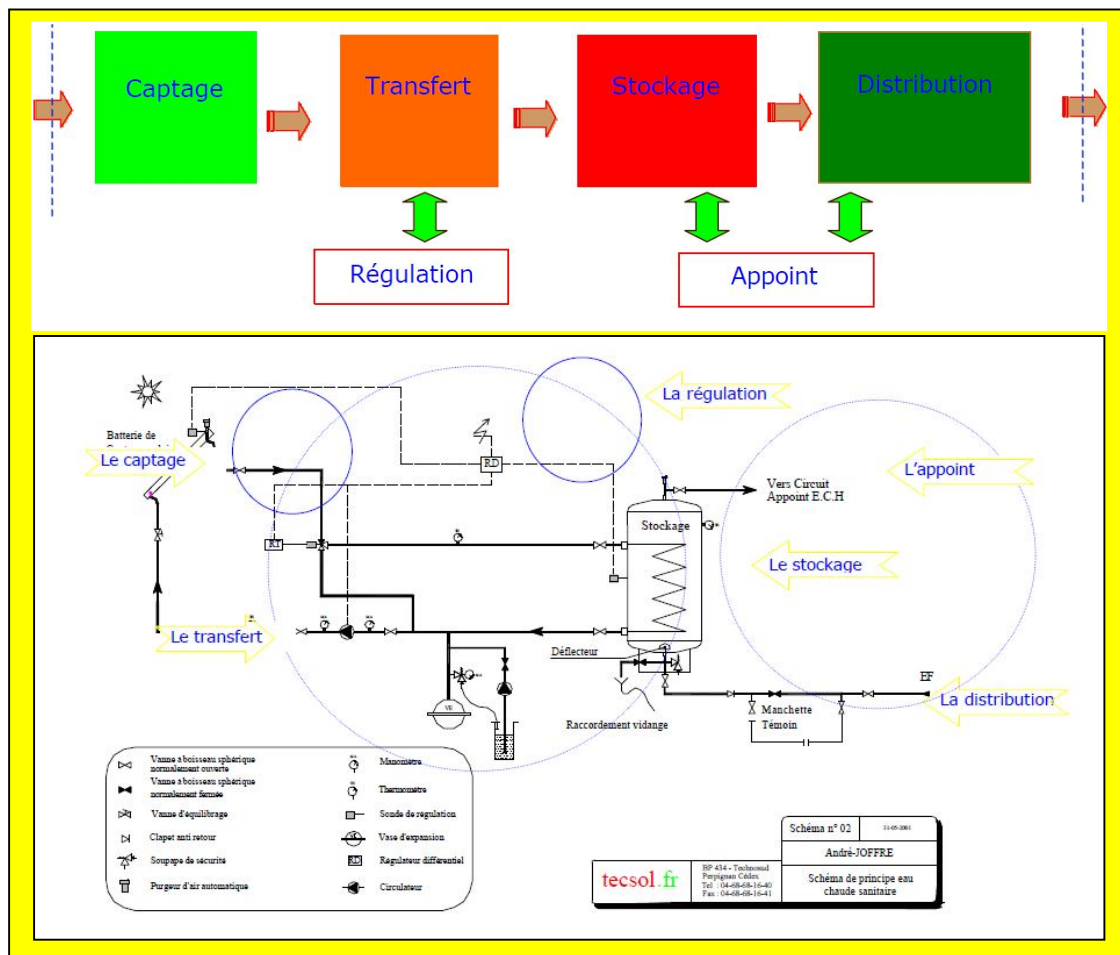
Captage

Transfert

Stockage

Distribution

Régulation

Appoint

La régulation

Batterie de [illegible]

Le captage

RD

Vers Circuit Appoint E.C.H

L'appoint

Stockage

RD

Le stockage

Le transfert

Déflecteur

VE

Raccordement vidange

Manchette Témoin

EF

La distribution

Vanne à boisseau sphérique normalement ouverte

Vanne à boisseau sphérique normalement fermée

Vanne d'équilibrage

Clapet anti retour

Soupape de sécurité

Purgeur d'air automatique

Manomètre

Thermomètre

Sonde de régulation

Vase d'expansion

RD Régulateur différentiel

Circulateur

Schéma n° 02

31-05-2001

André-JOFFRE

tecsol.fr

BP 434 - Technosud Perpignan Cédex Tel : 04-68-68-16-40 Fax : 04-68-68-16-41

Schéma de principe eau chaude sanitaire